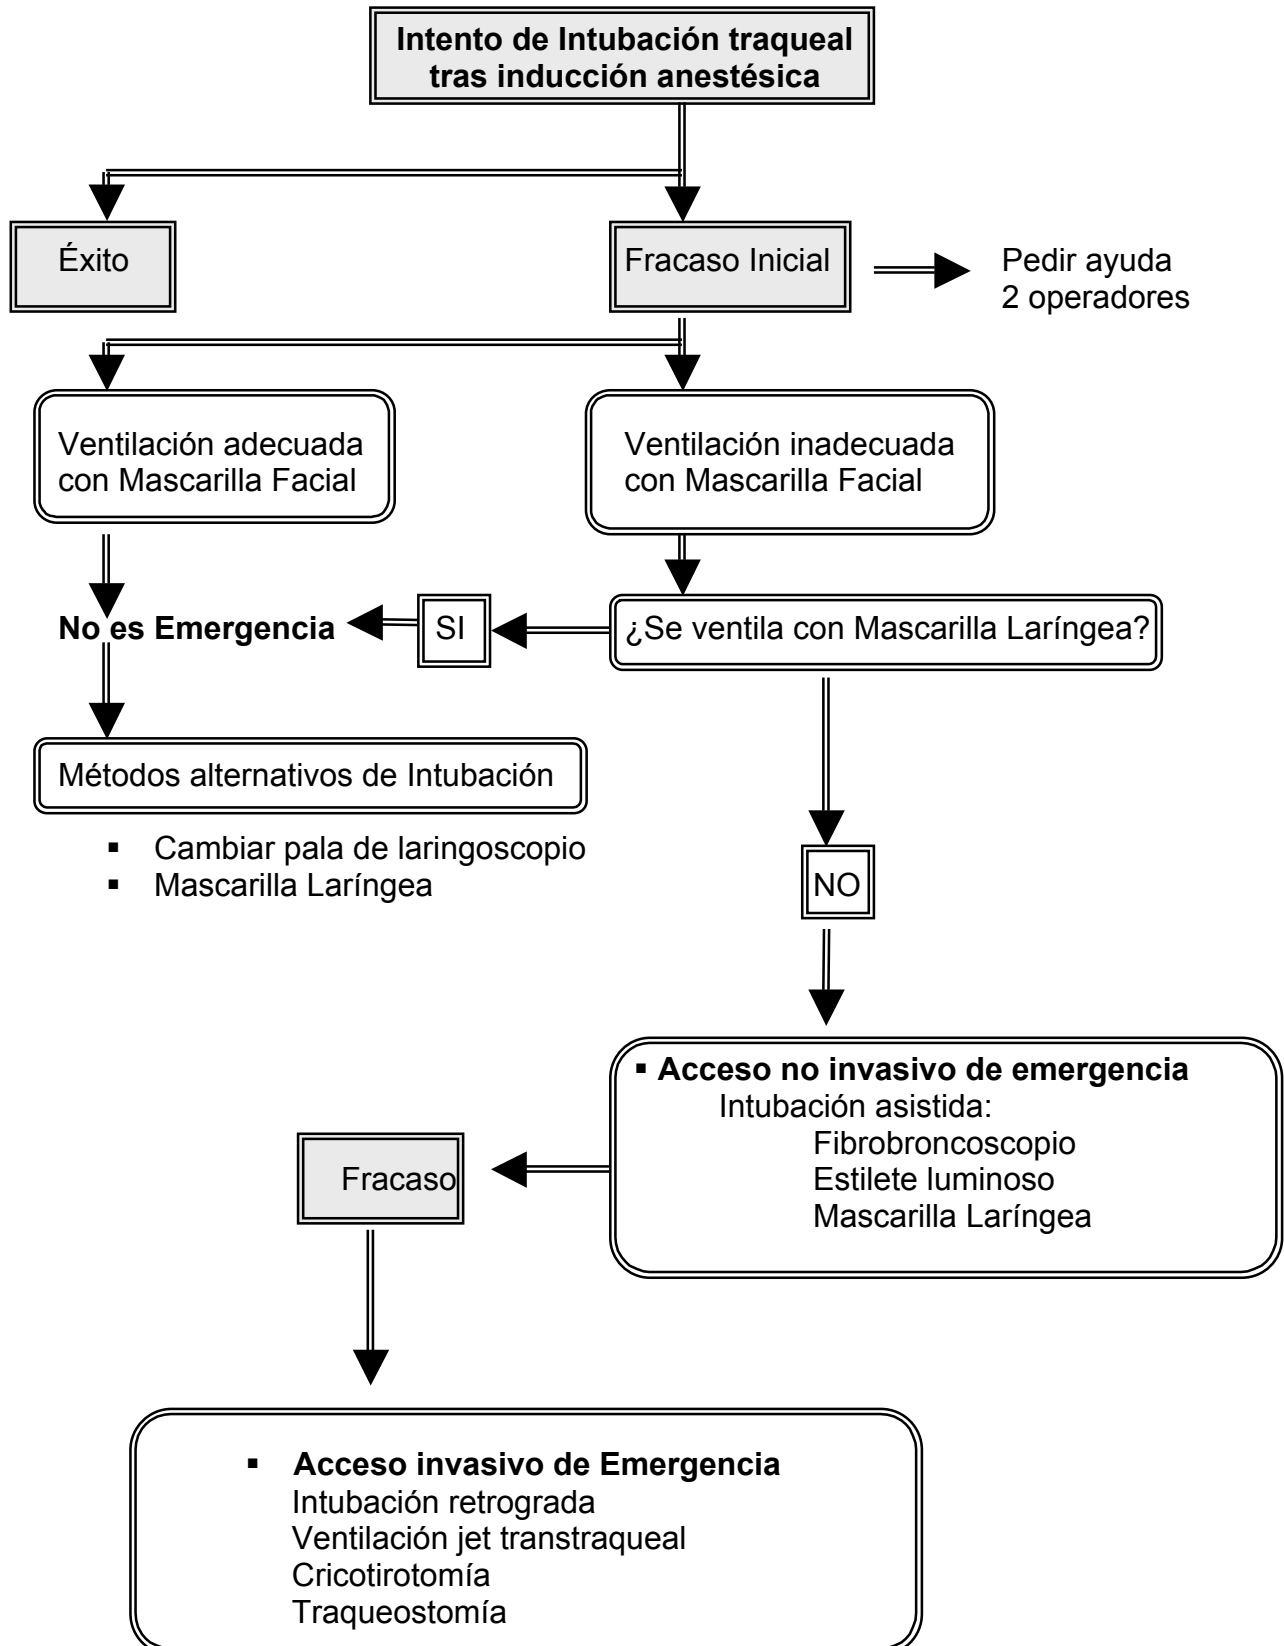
Intento de Intubación traqueal tras inducción anestésica

Éxito

Fracaso Inicial

Pedir ayuda
2 operadores

Ventilación adecuada con Mascarilla Facial

Ventilación inadecuada con Mascarilla Facial

No es Emergencia

SI

¿Se ventila con Mascarilla Laríngea?

Métodos alternativos de Intubación

- Cambiar pala de laringoscopio
- Mascarilla Laríngea

NO

- **Acceso no invasivo de emergencia**
Intubación asistida:
Fibrobroncoscopio
Estilete luminoso
Mascarilla Laríngea

Fracaso

- **Acceso invasivo de Emergencia**
Intubación retrograda
Ventilación jet transtraqueal
Cricotirotomía
Traqueostomía